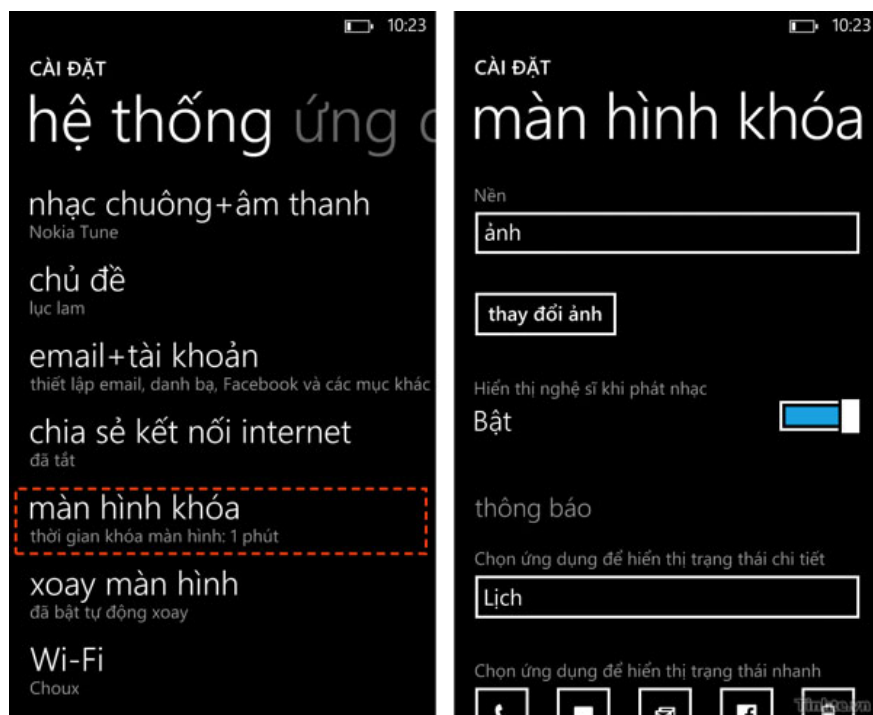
10:23

CÀI ĐẶT

hệ thống ứng d

nhạc chuông+âm thanh
Nokia Tune

chủ đề
lục lam

email+tài khoản
thiết lập email, danh bạ, Facebook và các mục khác

chia sẻ kết nối internet
đã tắt

màn hình khóa
thời gian khóa màn hình: 1 phút

xoay màn hình
đã bật tự động xoay

Wi-Fi
Choux

10:23

CÀI ĐẶT

màn hình khóa

Nền

ảnh

thay đổi ảnh

Hiển thị nghệ sĩ khi phát nhạc

Bật

thông báo

Chọn ứng dụng để hiển thị trạng thái chi tiết

Lịch

Chọn ứng dụng để hiển thị trạng thái nhanh

Tinhte.vn